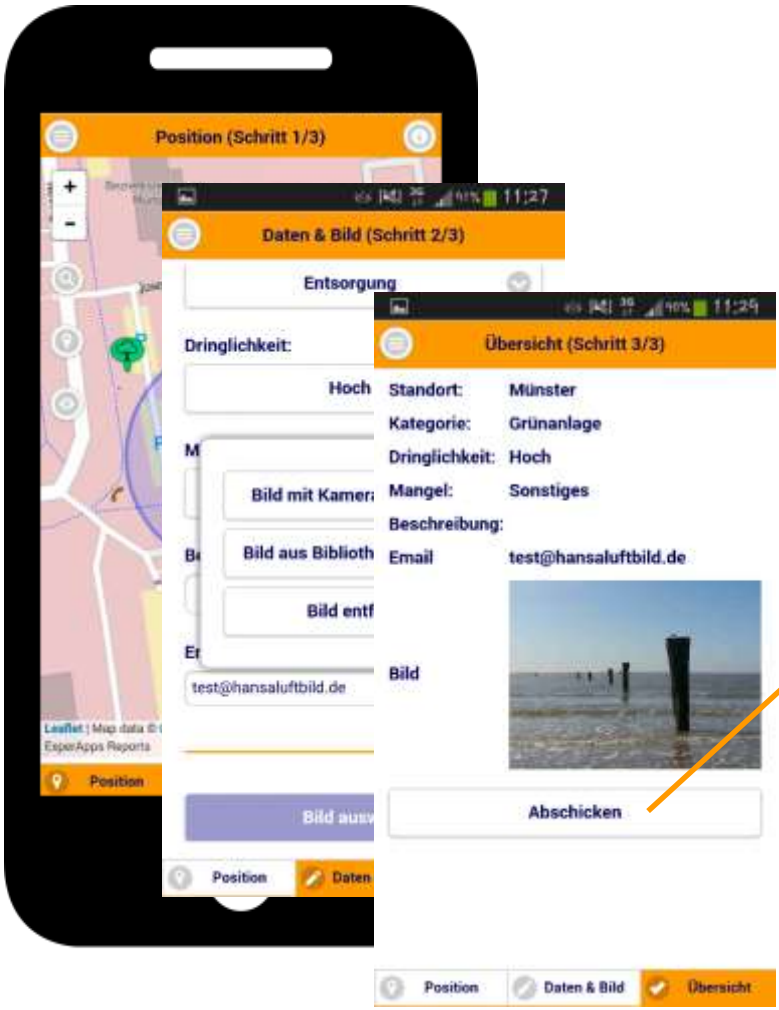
Position (Schritt 1/3)

+
-

Leaflet | Map data ©
ExperApps Reports

Position

11:27

Daten & Bild (Schritt 2/3)

Entsorgung

Dringlichkeit:

Hoch

M

Bild mit Kamera

Be

Bild aus Biblioth

Bild entf

Er

test@hansaluftbild.de

Bild ausw

Position

Daten

11:29

Übersicht (Schritt 3/3)

| | |
|---|---|
| Standort: | Münster |
| Kategorie: | Grünanlage |
| Dringlichkeit: | Hoch |
| Mangel: | Sonstiges |
| Beschreibung: | |
| Email | test@hansaluftbild.de |
| Bild | |

Abschicken

Position
Daten & Bild
Übersicht